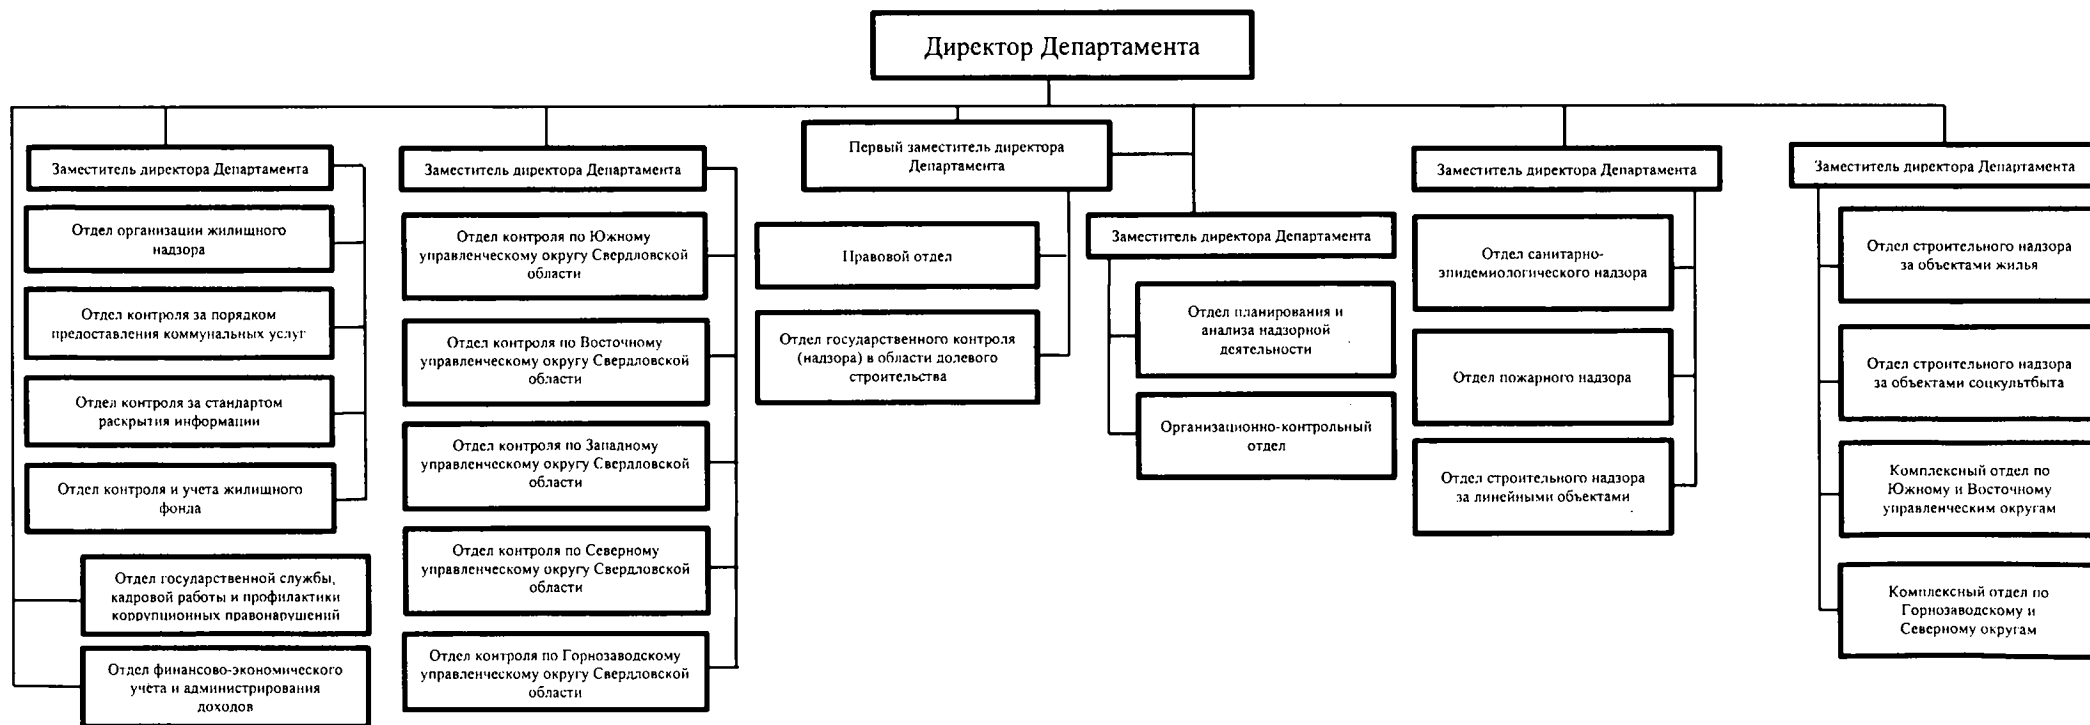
Директор Департамента

Заместитель директора Департамента

Отдел организации жилищного надзора

Отдел контроля за порядком предоставления коммунальных услуг

Отдел контроля за стандартом раскрытия информации

Отдел контроля и учета жилищного фонда

Отдел государственной службы, кадровой работы и профилактики коррупционных правонарушений

Отдел финансово-экономического учета и администрирования доходов

Заместитель директора Департамента

Отдел контроля по Южному управленческому округу Свердловской области

Отдел контроля по Восточному управленческому округу Свердловской области

Отдел контроля по Западному управленческому округу Свердловской области

Отдел контроля по Северному управленческому округу Свердловской области

Отдел контроля по Горнозаводскому управленческому округу Свердловской области

Первый заместитель директора Департамента

Правовой отдел

Отдел государственного контроля (надзора) в области долевого строительства

Заместитель директора Департамента

Отдел планирования и анализа надзорной деятельности

Организационно-контрольный отдел

Заместитель директора Департамента

Отдел санитарно-эпидемиологического надзора

Отдел пожарного надзора

Отдел строительного надзора за линейными объектами

Заместитель директора Департамента

Отдел строительного надзора за объектами жилья

Отдел строительного надзора за объектами соцкультбыта

Комплексный отдел по Южному и Восточному управленческим округам

Комплексный отдел по Горнозаводскому и Северному округам